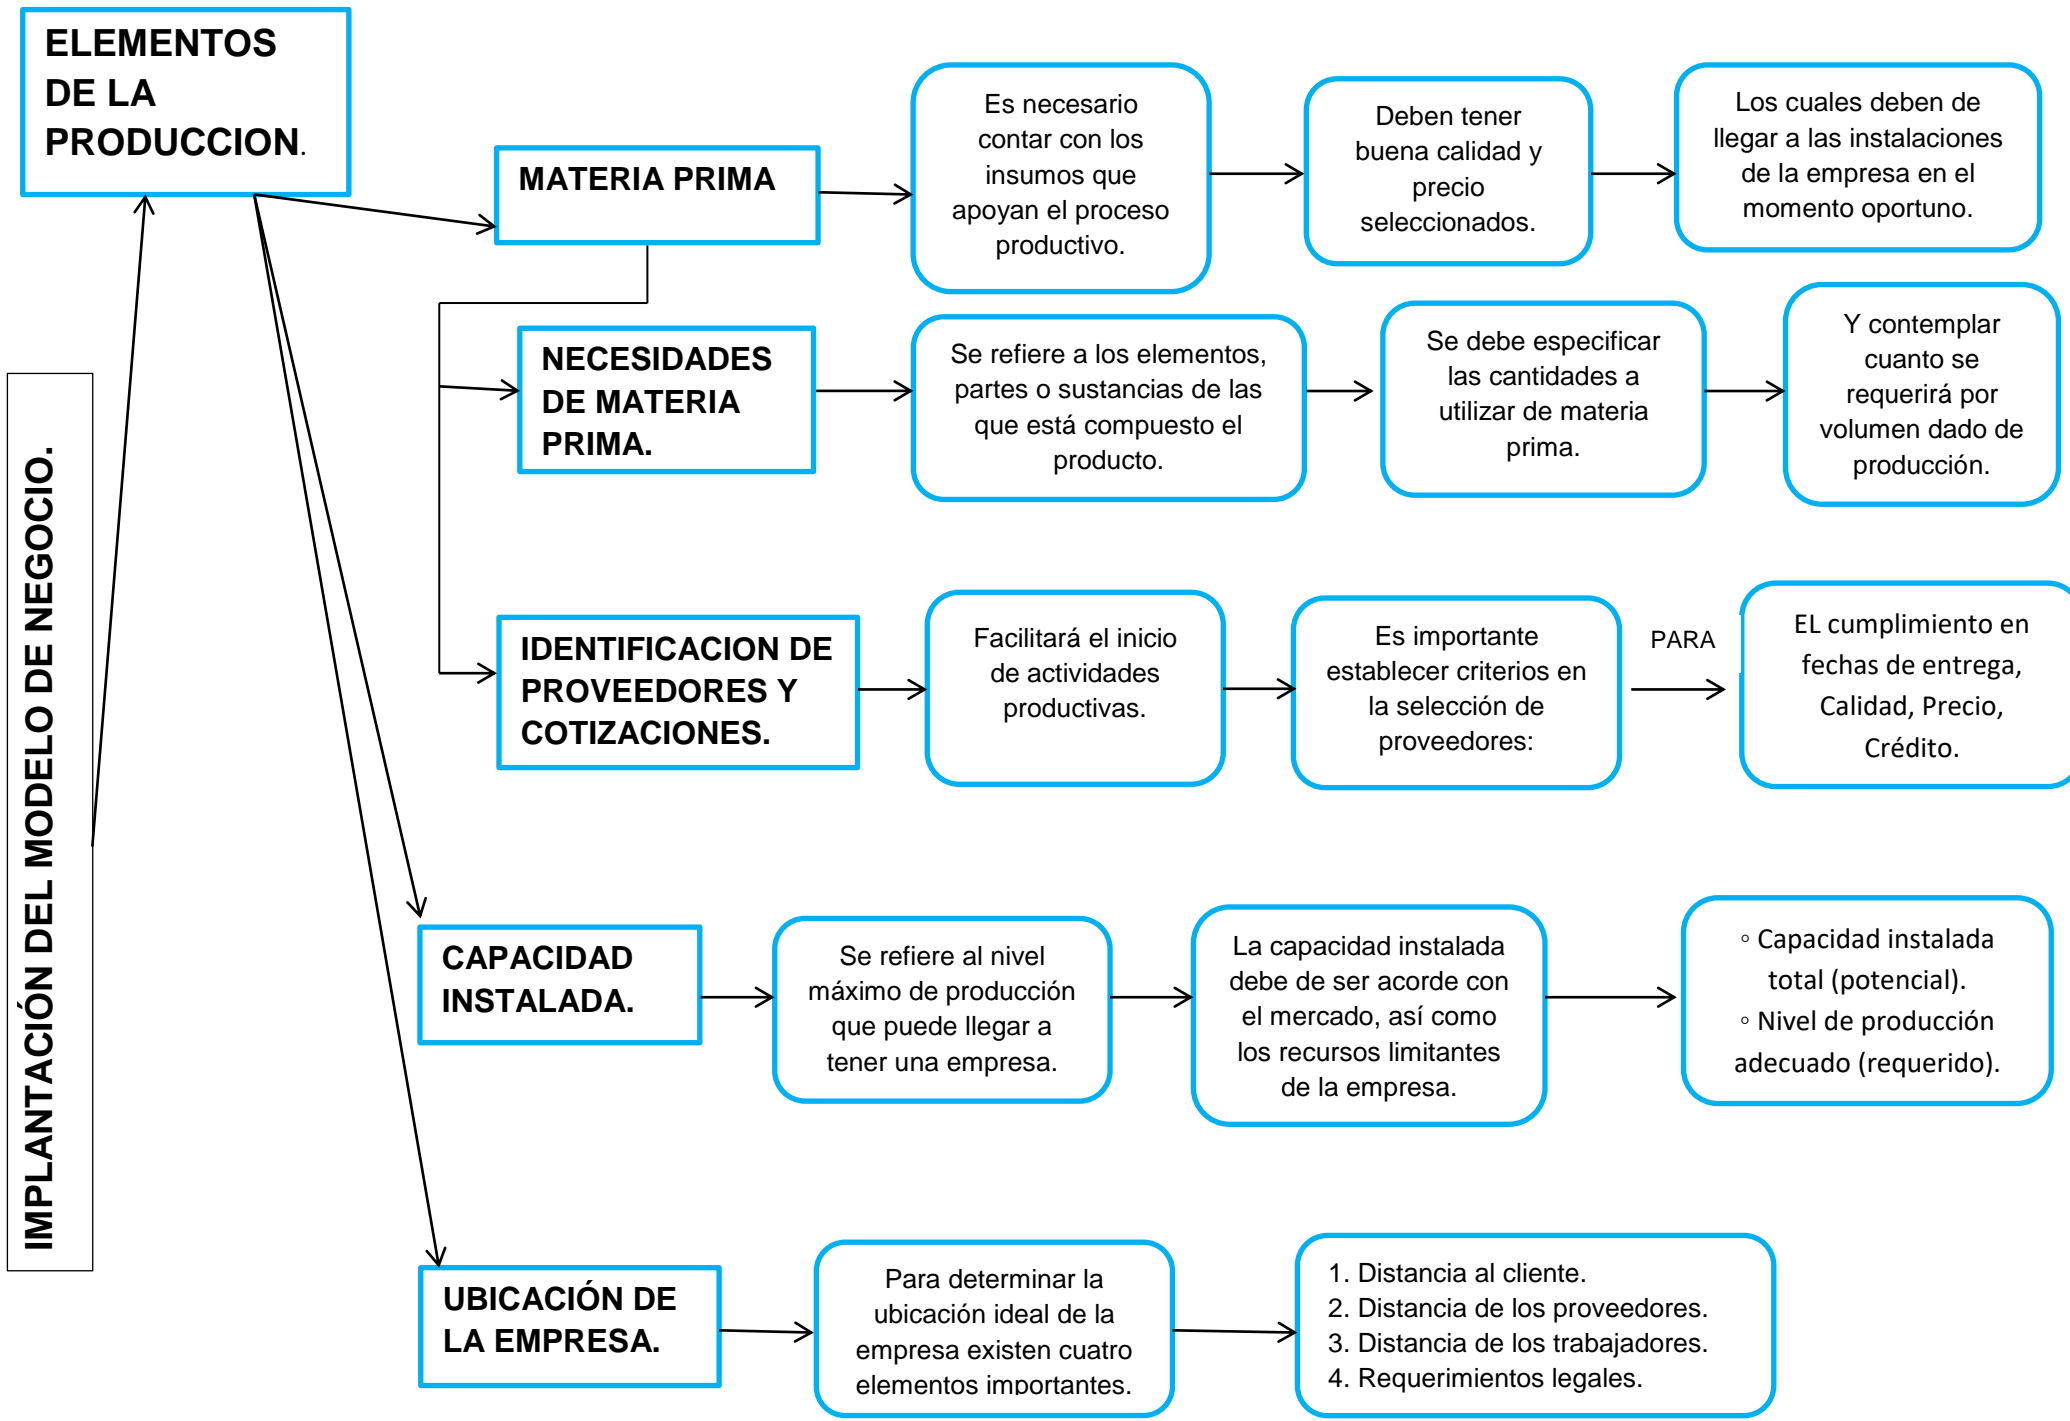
IMPLANTACIÓN DEL MODELO DE NEGOCIO.

ELEMENTOS DE LA PRODUCCION.

MATERIA PRIMA

Es necesario contar con los insumos que apoyan el proceso productivo.

Deben tener buena calidad y precio seleccionados.

Los cuales deben de llegar a las instalaciones de la empresa en el momento oportuno.

NECESIDADES DE MATERIA PRIMA.

Se refiere a los elementos, partes o sustancias de las que está compuesto el producto.

Se debe especificar las cantidades a utilizar de materia prima.

Y contemplar cuanto se requerirá por volumen dado de producción.

IDENTIFICACION DE PROVEEDORES Y COTIZACIONES.

Facilitará el inicio de actividades productivas.

Es importante establecer criterios en la selección de proveedores:

PARA

EL cumplimiento en fechas de entrega, Calidad, Precio, Crédito.

CAPACIDAD INSTALADA.

Se refiere al nivel máximo de producción que puede llegar a tener una empresa.

La capacidad instalada debe de ser acorde con el mercado, así como los recursos limitantes de la empresa.

◦ Capacidad instalada total (potencial).
◦ Nivel de producción adecuado (requerido).

UBICACIÓN DE LA EMPRESA.

Para determinar la ubicación ideal de la empresa existen cuatro elementos importantes.

1. Distancia al cliente.
2. Distancia de los proveedores.
3. Distancia de los trabajadores.
4. Requerimientos legales.